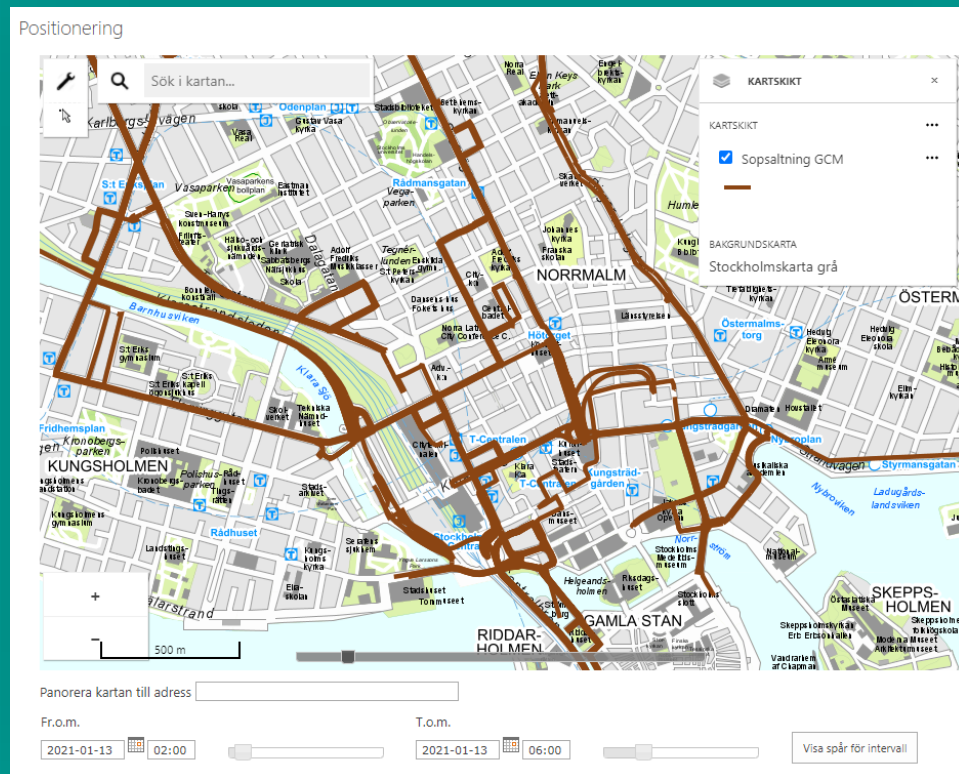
Positionering

Sök i kartan...

KARTSKIKT
×

KARTSKIKT
...
Sopsaltning GCM
...

BAKGRUNDSKARTA
Stockholmskarta grå

Odenplan
Karlbergsvägen
S:t Eriksplan
Vasaparken
Rådmansgatan
Tegnérlunden
NORRMALM
Barnhusviken
Fridhemsplan
Kronobergsparken
KUNGSHOLMEN
Rådhuset
T-Centralen
Hötorget
Östermalmstorg
Kungsträdgården
Nybroplan
Styrmansgatan
Ladugårdslandsviken
Nybroviken
SKEPPSHOLMEN
GAMLA STAN
RIDDARHOLMEN
ÖSTERM
Humle
Klara Sjö

+
−
500 m

Panorera kartan till adress

Fr.o.m.
2021-01-13
02:00

T.o.m.
2021-01-13
06:00

Visa spår för intervall